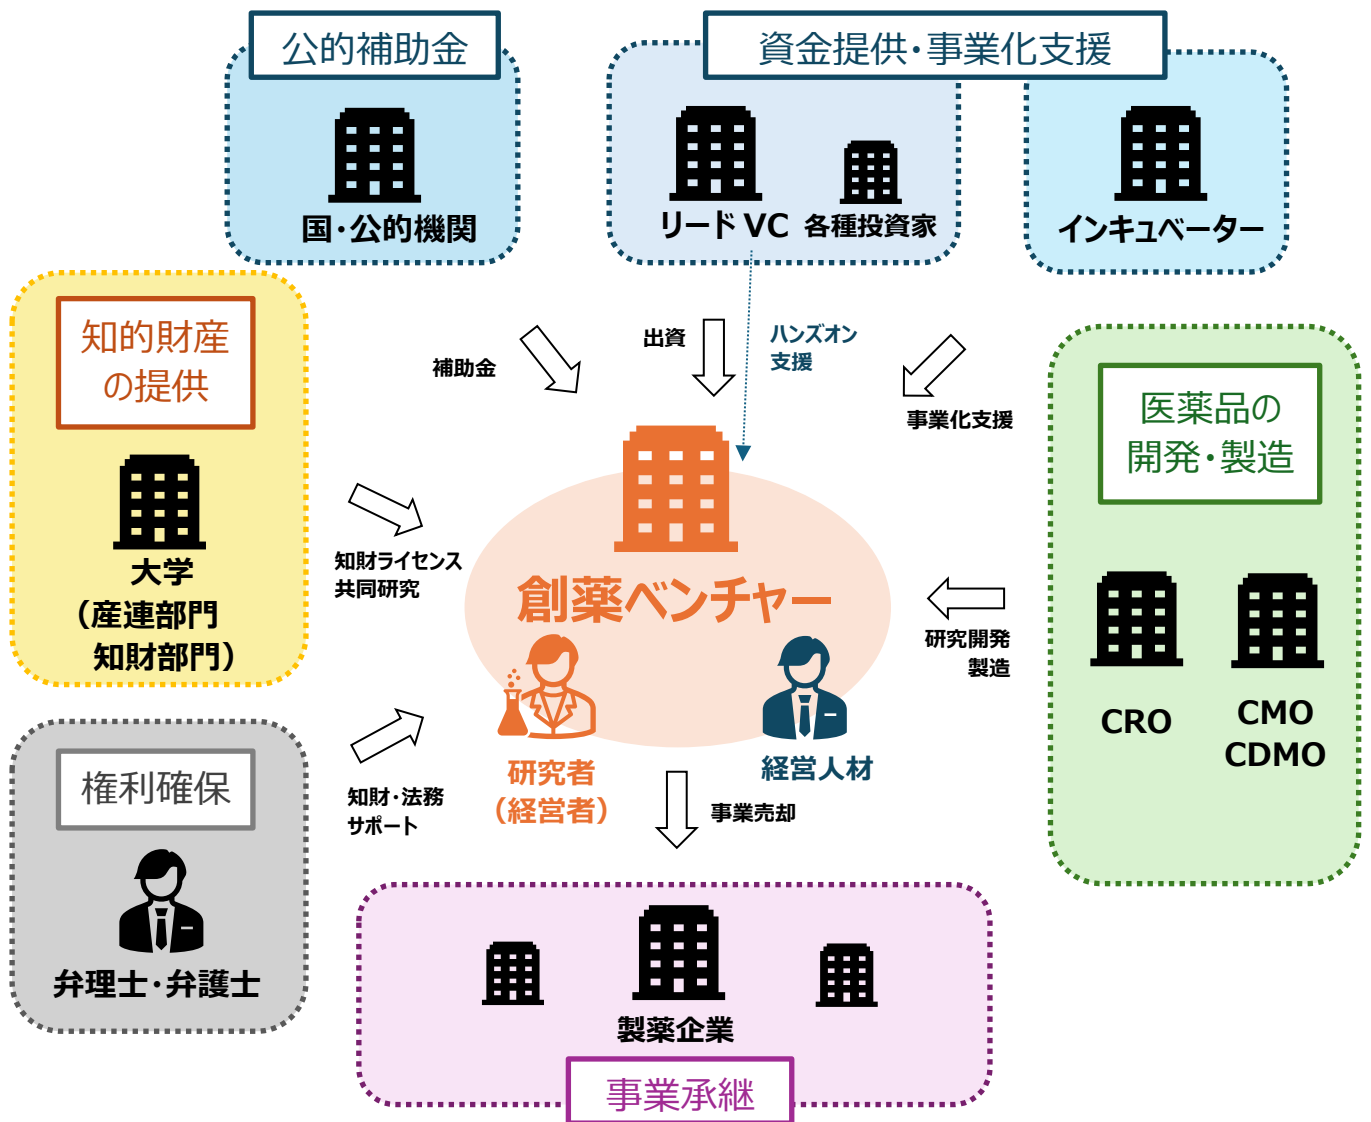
公的補助金

国・公的機関

資金提供・事業化支援

リード VC 各種投資家

インキュベーター

知的財産の提供

大学
（産連部門
知財部門）

補助金

出資

ハンズオン支援

事業化支援

医薬品の開発・製造

CRO

CMO
CDMO

知財ライセンス
共同研究

創薬ベンチャー

研究開発
製造

研究者
（経営者）

経営人材

権利確保

弁理士・弁護士

知財・法務
サポート

事業売却

製薬企業

事業承継